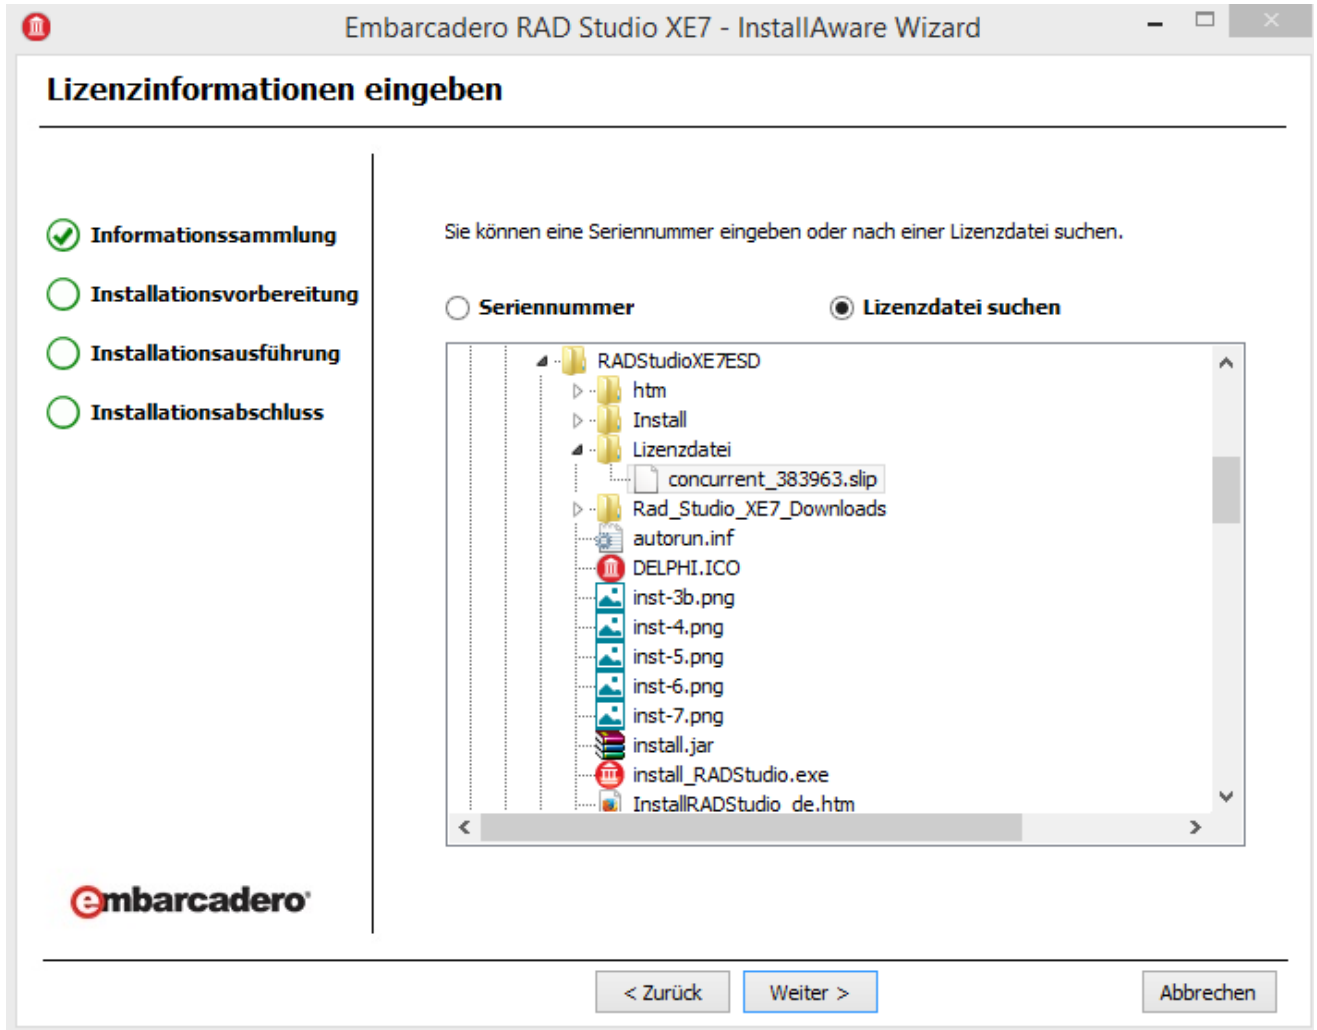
Embarcadero RAD Studio XE7 - InstallAware Wizard

Lizenzinformationen eingeben

Informationssammlung
Installationsvorbereitung
Installationsausführung
Installationsabschluss

Sie können eine Seriennummer eingeben oder nach einer Lizenzdatei suchen.

Seriennummer
Lizenzdatei suchen

RADStudioXE7ESD
htm
Install
Lizenzdatei
concurrent_383963.slip
Rad_Studio_XE7_Downloads
autorun.inf
DELPHI.ICO
inst-3b.png
inst-4.png
inst-5.png
inst-6.png
inst-7.png
install.jar
install_RADStudio.exe
InstallRADStudio_de.htm

embarcadero

< Zurück
Weiter >
Abbrechen